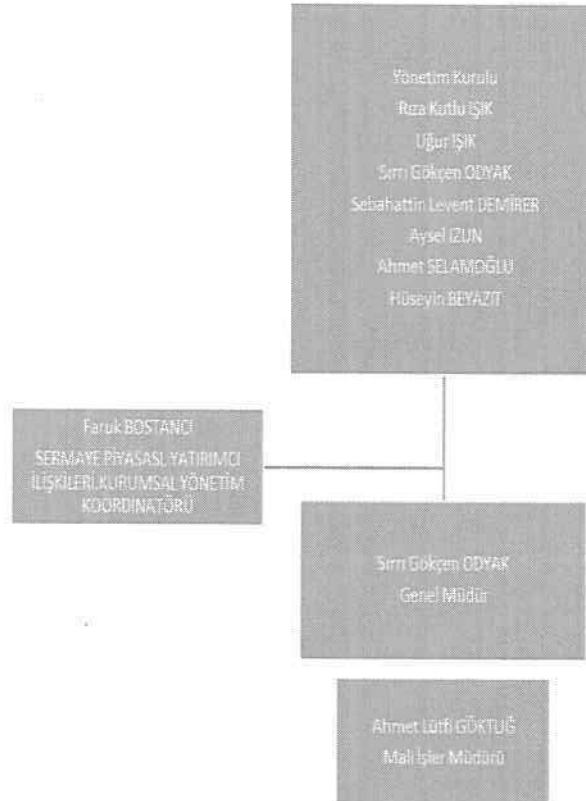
Yönetim Kurulu
Rıza Kutlu IŞIK
Uğur IŞIK
Sırrı Gökçen ODYAK
Sebahattin Levent DEMİRER
Aysel UZUN
Ahmet SELAMOĞLU
Hüseyin BEYAZIT

Faruk BOSTANCI
SERMAYE PİYASASI, YATIRIMCI İLİŞKİLERİ, KURUMSAL YÖNETİM KOORDİNATÖRÜ

Sırrı Gökçen ODYAK
Genel Müdür

Ahmet Lütfi GÖKTUĞ
Mali İşler Müdürü